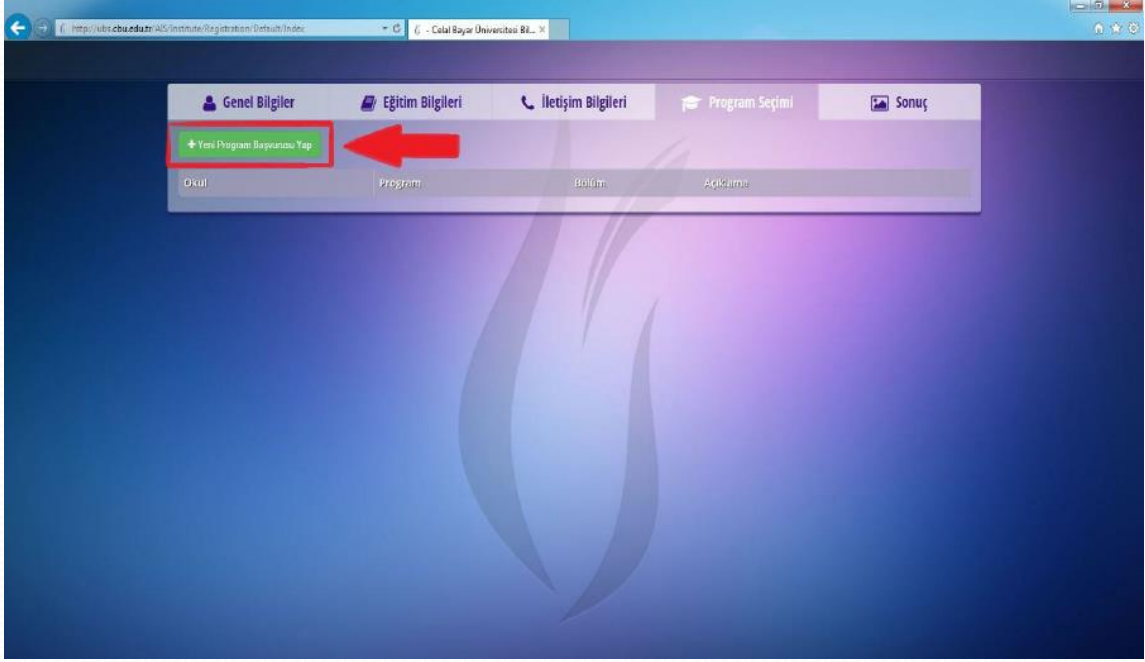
http://ubs.cbu.edu.tr/AIS/Institute/Registration/Default/Index

- Celal Bayar Üniversitesi Bil... ×

Genel Bilgiler

Eğitim Bilgileri

İletişim Bilgileri

Program Seçimi

Sonuç

+ Yeni Program Başvurusu Yap

| Okul | Program | Bölüm | Açıklama |
|---|---|---|---|